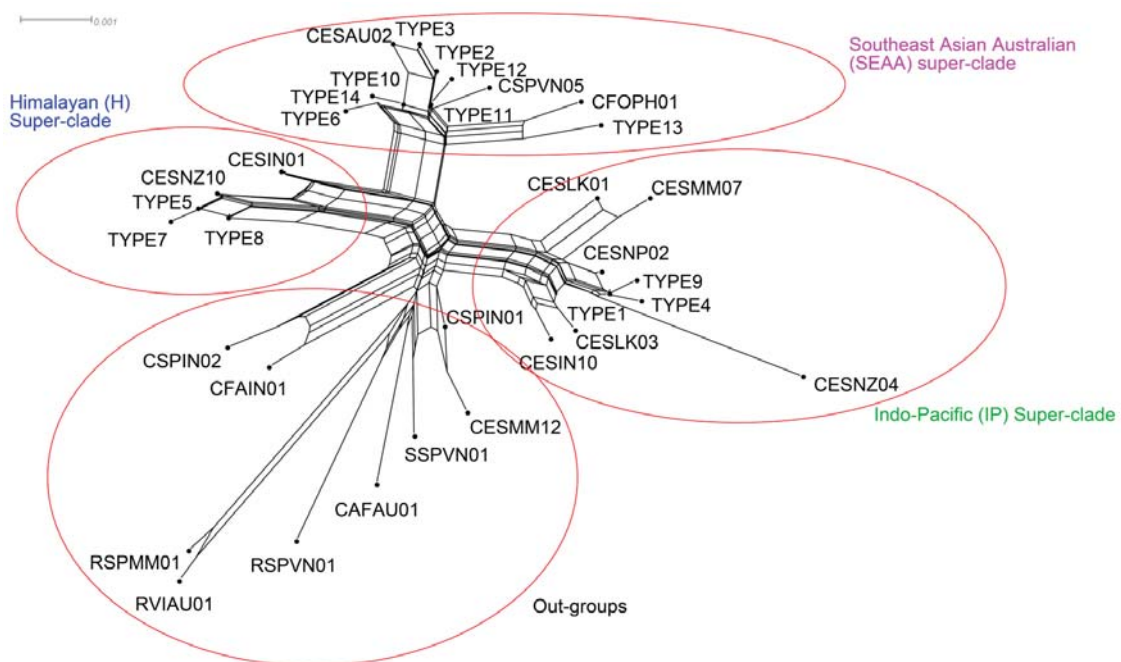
0.001

Southeast Asian Australian (SEAA) super-clade

Himalayan (H) Super-clade

CESAU02
TYPE3
TYPE2
TYPE12
CSPVN05
TYPE10
TYPE14
TYPE6
TYPE11
CFOPH01
TYPE13

CESIN01
CESNZ10
TYPE5
TYPE7
TYPE8

CESLK01
CESMM07
CESNP02
TYPE9
TYPE4
TYPE1
CESLK03
CESIN10
CESNZ04

Indo-Pacific (IP) Super-clade

CSPIN01
CSPIN02
CFAIN01
CESMM12
SSPVN01
CAFAU01
RSPMM01
RSPVN01
RVIAU01

Out-groups